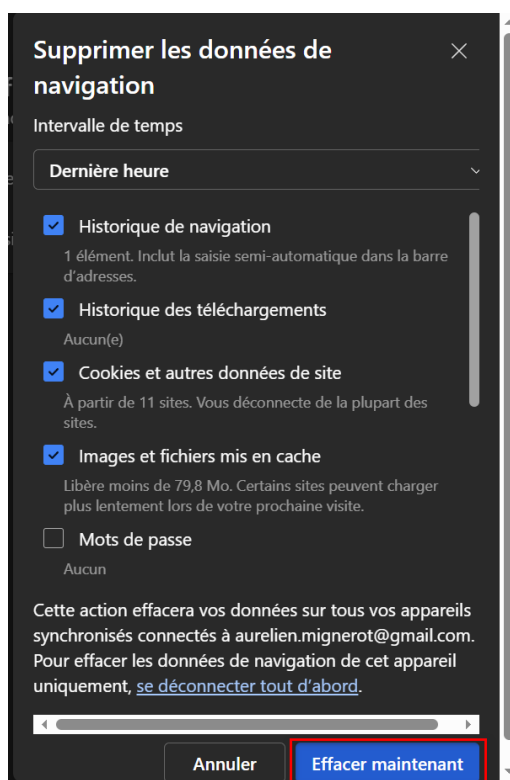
Supprimer les données de navigation

Intervalle de temps

Dernière heure

Historique de navigation
1 élément. Inclut la saisie semi-automatique dans la barre d'adresses.

Historique des téléchargements
Aucun(e)

Cookies et autres données de site
À partir de 11 sites. Vous déconnecte de la plupart des sites.

Images et fichiers mis en cache
Libère moins de 79,8 Mo. Certains sites peuvent charger plus lentement lors de votre prochaine visite.

Mots de passe
Aucun

Cette action effacera vos données sur tous vos appareils synchronisés connectés à aurelien.mignerot@gmail.com. Pour effacer les données de navigation de cet appareil uniquement, se déconnecter tout d'abord.

Annuler
Effacer maintenant